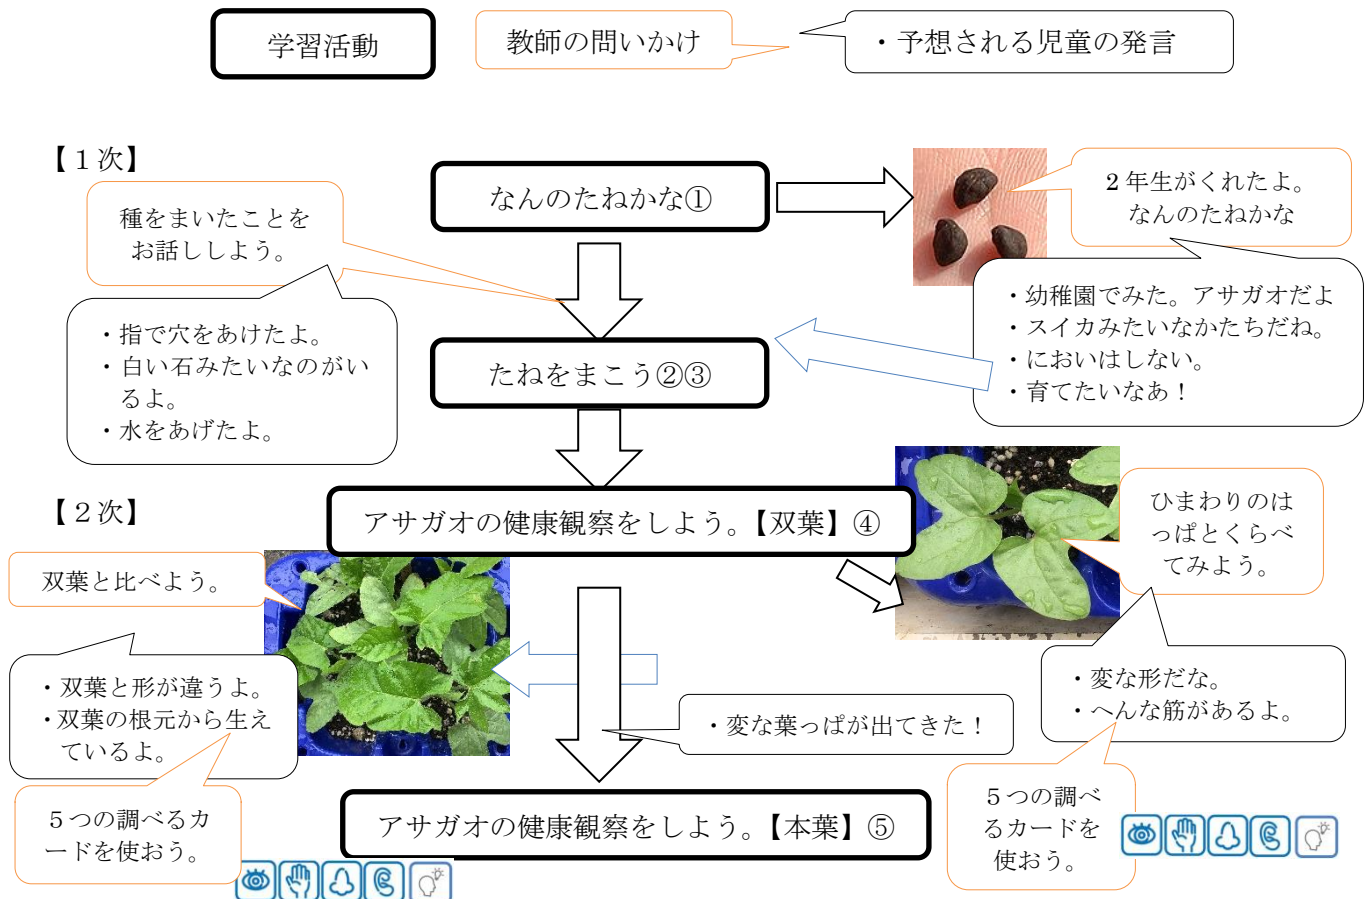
学習活動

教師の問いかけ

・予想される児童の発言

【１次】

なんのたねかな①

２年生がくれたよ。なんのたねかな

種をまいたことをお話ししよう。

・幼稚園でみた。アサガオだよ
・スイカみたいなかたちだね。
・においはしない。
・育てたいなあ！

たねをまこう②③

・指で穴をあけたよ。
・白い石みたいなのがいるよ。
・水をあげたよ。

【２次】

アサガオの健康観察をしよう。【双葉】④

ひまわりのはっぱとくらべてみよう。

双葉と比べよう。

・双葉と形が違うよ。
・双葉の根元から生えているよ。

・変な形だな。
・へんな筋があるよ。

・変な葉っぱが出てきた！

５つの調べるカードを使おう。

アサガオの健康観察をしよう。【本葉】⑤

５つの調べるカードを使おう。